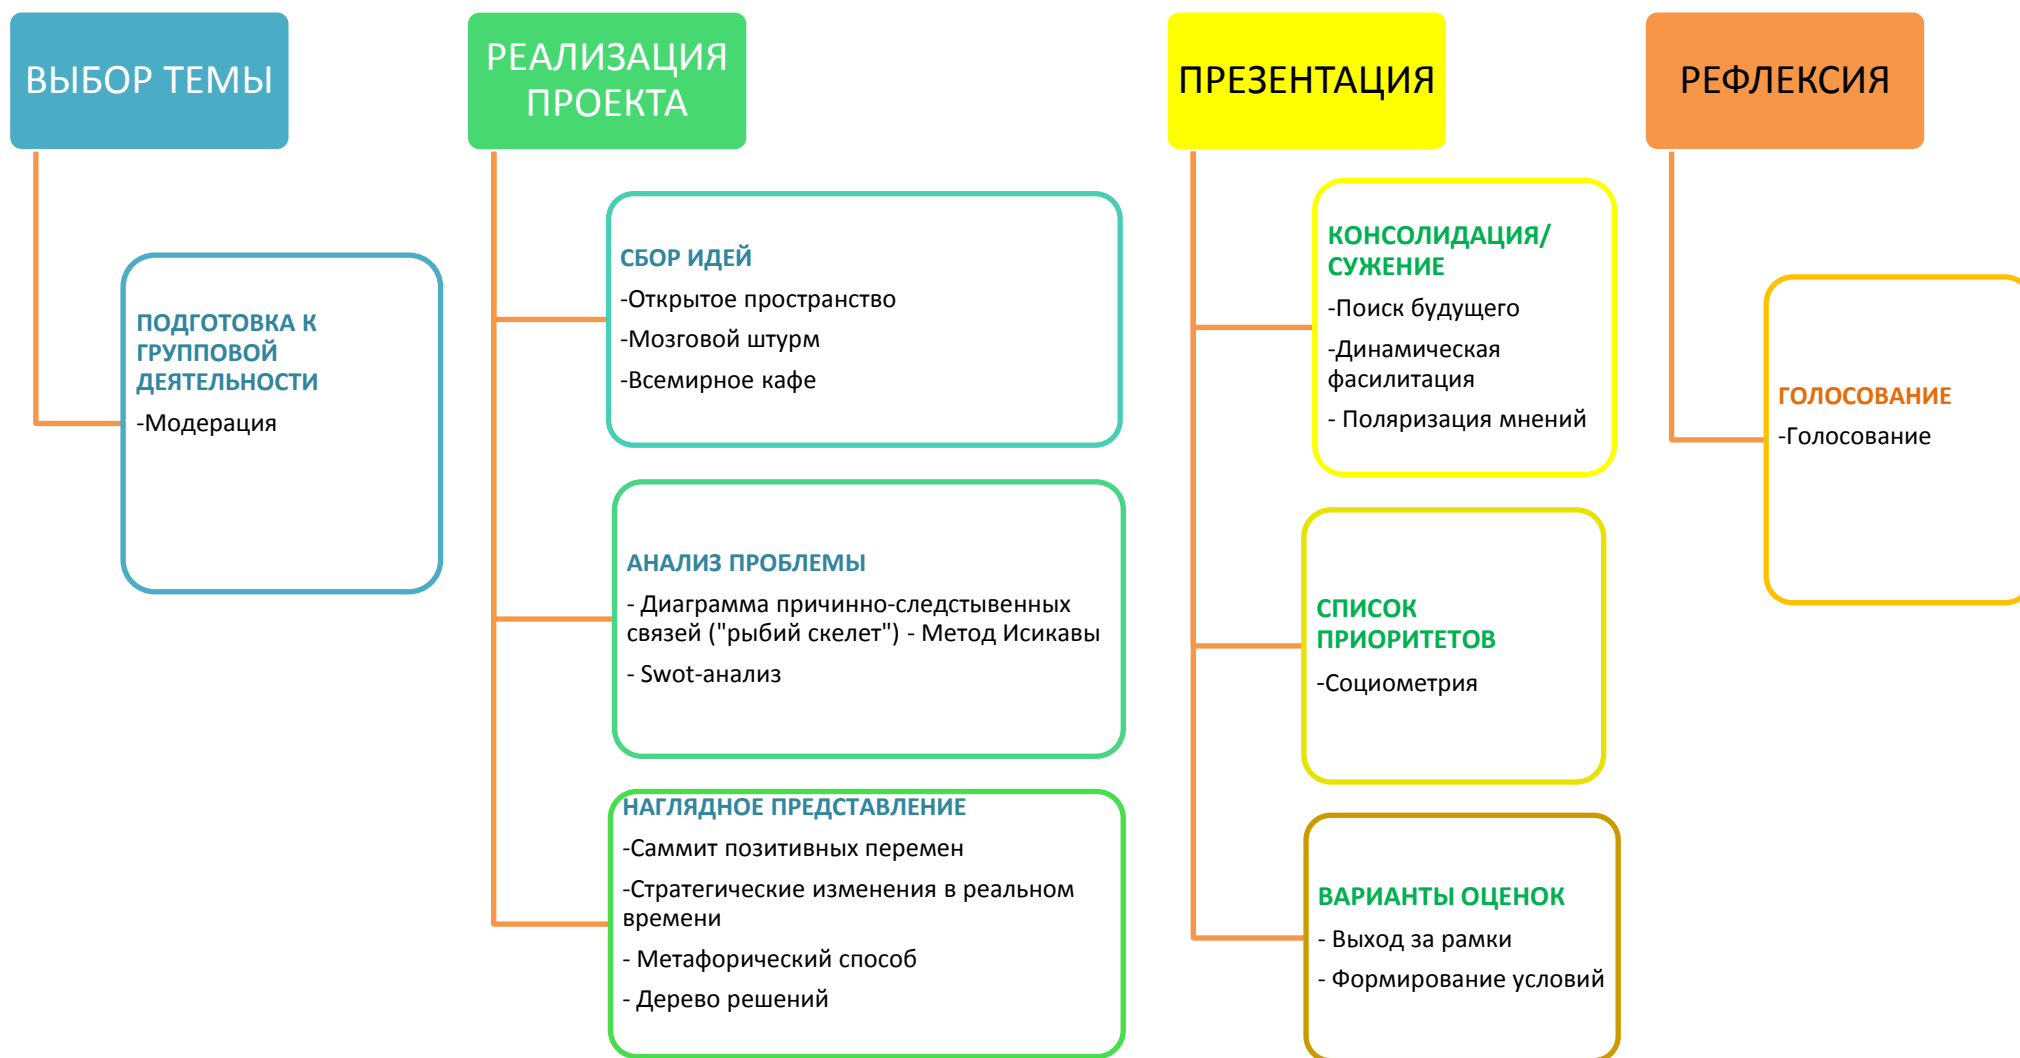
ВЫБОР ТЕМЫ

ПОДГОТОВКА К ГРУППОВОЙ ДЕЯТЕЛЬНОСТИ

-Модерация

РЕАЛИЗАЦИЯ ПРОЕКТА

СБОР ИДЕЙ

-Открытое пространство

-Мозговой штурм

-Всемирное кафе

АНАЛИЗ ПРОБЛЕМЫ

- Диаграмма причинно-следстывенных связей ("рыбий скелет") - Метод Исикавы

- Swot-анализ

НАГЛЯДНОЕ ПРЕДСТАВЛЕНИЕ

-Саммит позитивных перемен

-Стратегические изменения в реальном времени

- Метафорический способ

- Дерево решений

ПРЕЗЕНТАЦИЯ

КОНСОЛИДАЦИЯ/ СУЖЕНИЕ

-Поиск будущего

-Динамическая фасилитация

- Поляризация мнений

СПИСОК ПРИОРИТЕТОВ

-Социометрия

ВАРИАНТЫ ОЦЕНОК

- Выход за рамки

- Формирование условий

РЕФЛЕКСИЯ

ГОЛОСОВАНИЕ

-Голосование